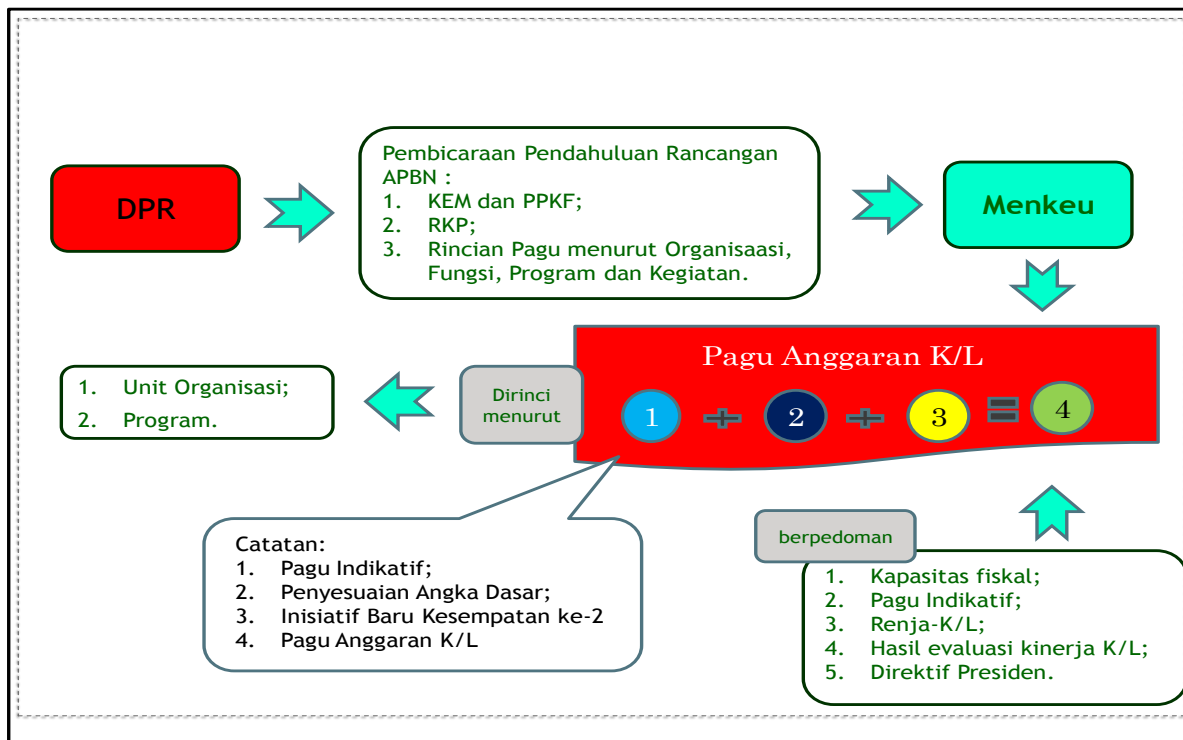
DPR

Pembicaraan Pendahuluan Rancangan APBN :
1. KEM dan PPKF;
2. RKP;
3. Rincian Pagu menurut Organisaasi, Fungsi, Program dan Kegiatan.

Menkeu

Pagu Anggaran K/L

1 + 2 + 3 = 4

Dirinci menurut

1. Unit Organisasi;
2. Program.

Catatan:
1. Pagu Indikatif;
2. Penyesuaian Angka Dasar;
3. Inisiatif Baru Kesempatan ke-2
4. Pagu Anggaran K/L

berpedoman

1. Kapasitas fiskal;
2. Pagu Indikatif;
3. Renja-K/L;
4. Hasil evaluasi kinerja K/L;
5. Direktif Presiden.